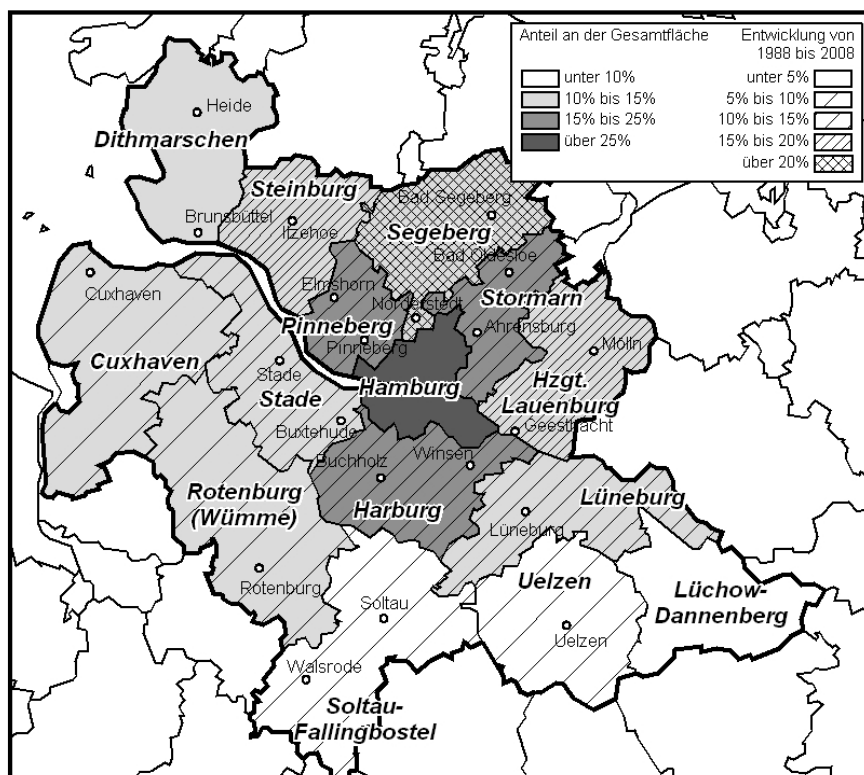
Anteil an der Gesamtfläche
unter 10%
10% bis 15%
15% bis 25%
über 25%

Entwicklung von 1988 bis 2008
unter 5%
5% bis 10%
10% bis 15%
15% bis 20%
über 20%

Heide
Dithmarschen
Steinburg
Bad Segeberg
Brunsbüttel
Itzehoe
Segeberg
Bad Oldesloe
Cuxhaven
Elmshorn
Norderstedt
Stormarn
Pinneberg
Ahrensburg
Mölln
Cuxhaven
Pinneberg
Stade
Hamburg
Hzgt. Lauenburg
Stade
Buxtehude
Geesthacht
Buchholz
Winsen
Rotenburg (Wümme)
Harburg
Lüneburg
Lüneburg
Rotenburg
Soltau
Uelzen
Lüchow-Dannenberg
Uelzen
Walsrode
Soltau-Fallingbostel